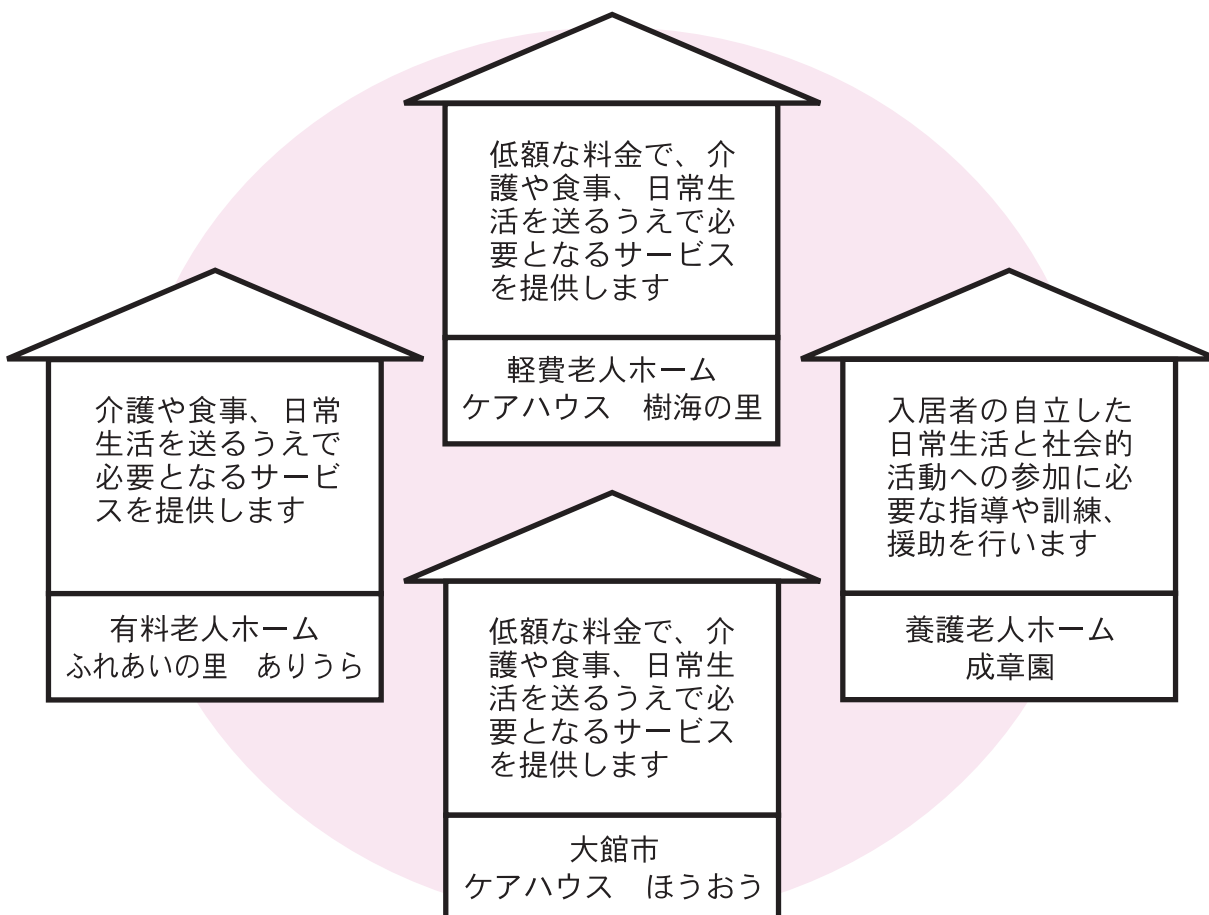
低額な料金で、介護や食事、日常生活を送るうえで必要となるサービスを提供します

軽費老人ホーム
ケアハウス　樹海の里

介護や食事、日常生活を送るうえで必要となるサービスを提供します

有料老人ホーム
ふれあいの里　ありうら

入居者の自立した日常生活と社会的活動への参加に必要な指導や訓練、援助を行います

養護老人ホーム
成章園

低額な料金で、介護や食事、日常生活を送るうえで必要となるサービスを提供します

大館市
ケアハウス　ほうおう